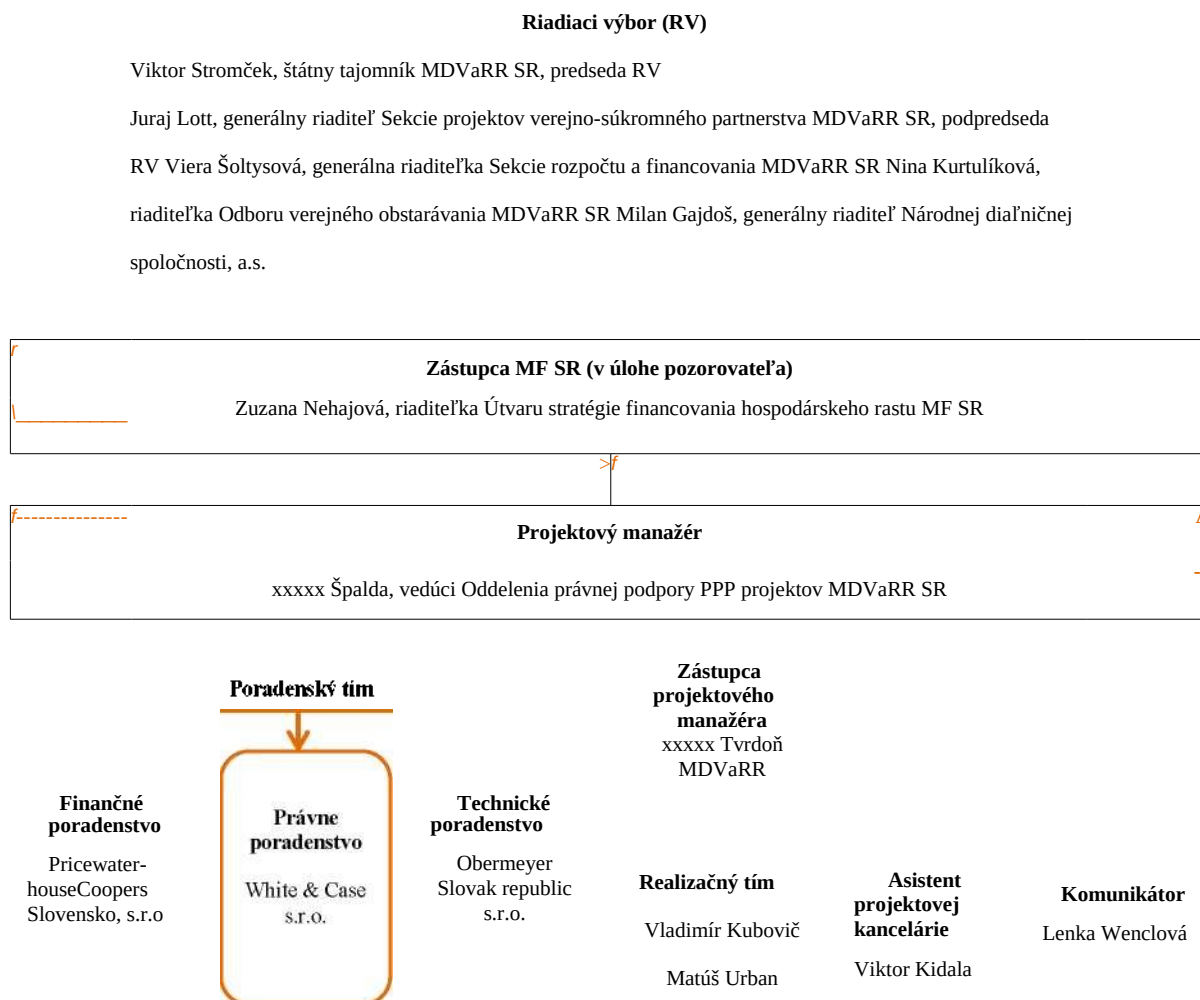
**Riadiaci výbor (RV)**

Viktor Stromček, štátny tajomník MDVaRR SR, predseda RV

Juraj Lott, generálny riaditeľ Sekcie projektov verejno-súkromného partnerstva MDVaRR SR, podpredseda RV Viera Šoltysová, generálna riaditeľka Sekcie rozpočtu a financovania MDVaRR SR Nina Kurtulíková, riaditeľka Odboru verejného obstarávania MDVaRR SR Milan Gajdoš, generálny riaditeľ Národnej diaľničnej spoločnosti, a.s.

**Zástupca MF SR (v úlohe pozorovateľa)**

Zuzana Nehajová, riaditeľka Útvaru stratégie financovania hospodárskeho rastu MF SR

**Projektový manažér**

xxxxx Špalda, vedúci Oddelenia právnej podpory PPP projektov MDVaRR SR

**Poradenský tím**

**Zástupca projektového manažéra**
xxxxx Tvrdoň MDVaRR

**Finančné poradenstvo**

Pricewater-houseCoopers Slovensko, s.r.o

**Právne poradenstvo**

White & Case s.r.o.

**Technické poradenstvo**

Obermeyer Slovak republic s.r.o.

**Realizačný tím**

Vladimír Kubovič

Matúš Urban

**Asistent projektovej kancelárie**

Viktor Kidala

**Komunikátor**

Lenka Wenclová